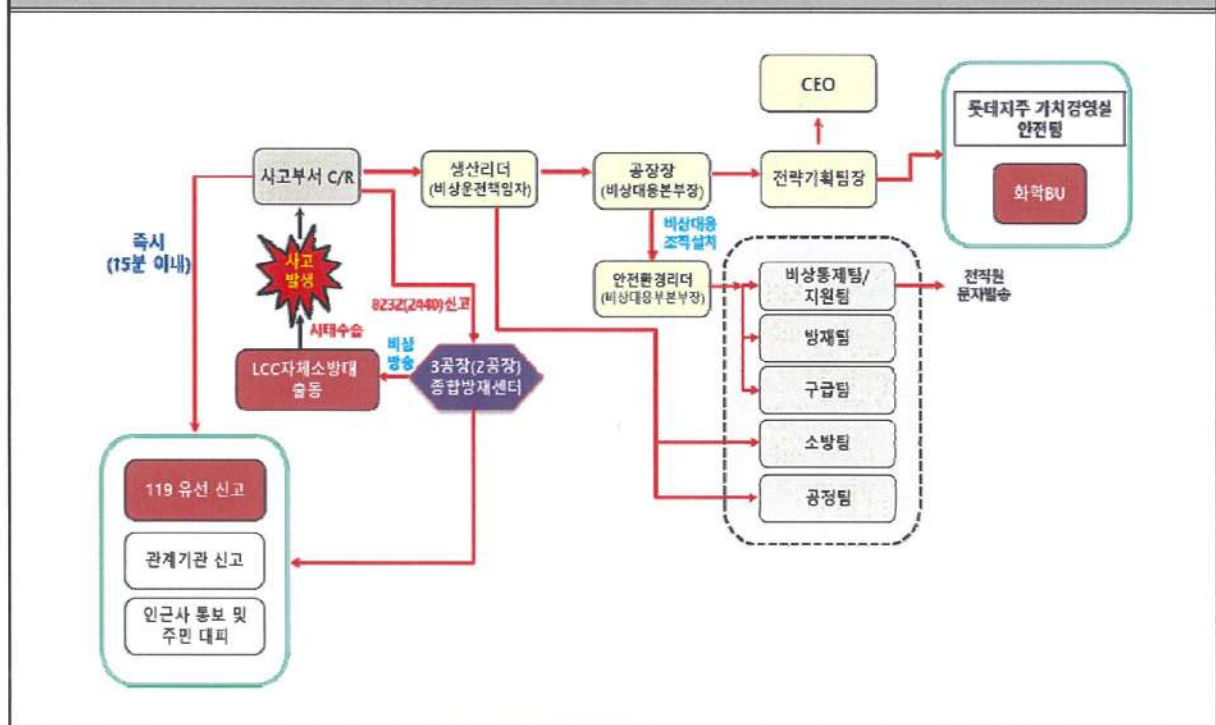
CEO

롯데지주 가치경영실 안전팀

화학BU

사고부서 C/R

생산리더 (비상운전책임자)

공장장 (비상대응본부장)

전략기획팀장

즉시 (15분 이내)

비상대응 조직설치

사고 발생

8232(2440)신고

안전환경리더 (비상대응부본부장)

비상통제팀/ 지원팀

전직원 문자발송

시태수습

방재팀

비상 방송

LCC자체소방대 출동

3공장(2공장) 종합방재센터

구급팀

소방팀

119 유선 신고

공정팀

관계기관 신고

인근사 통보 및 주민 대피